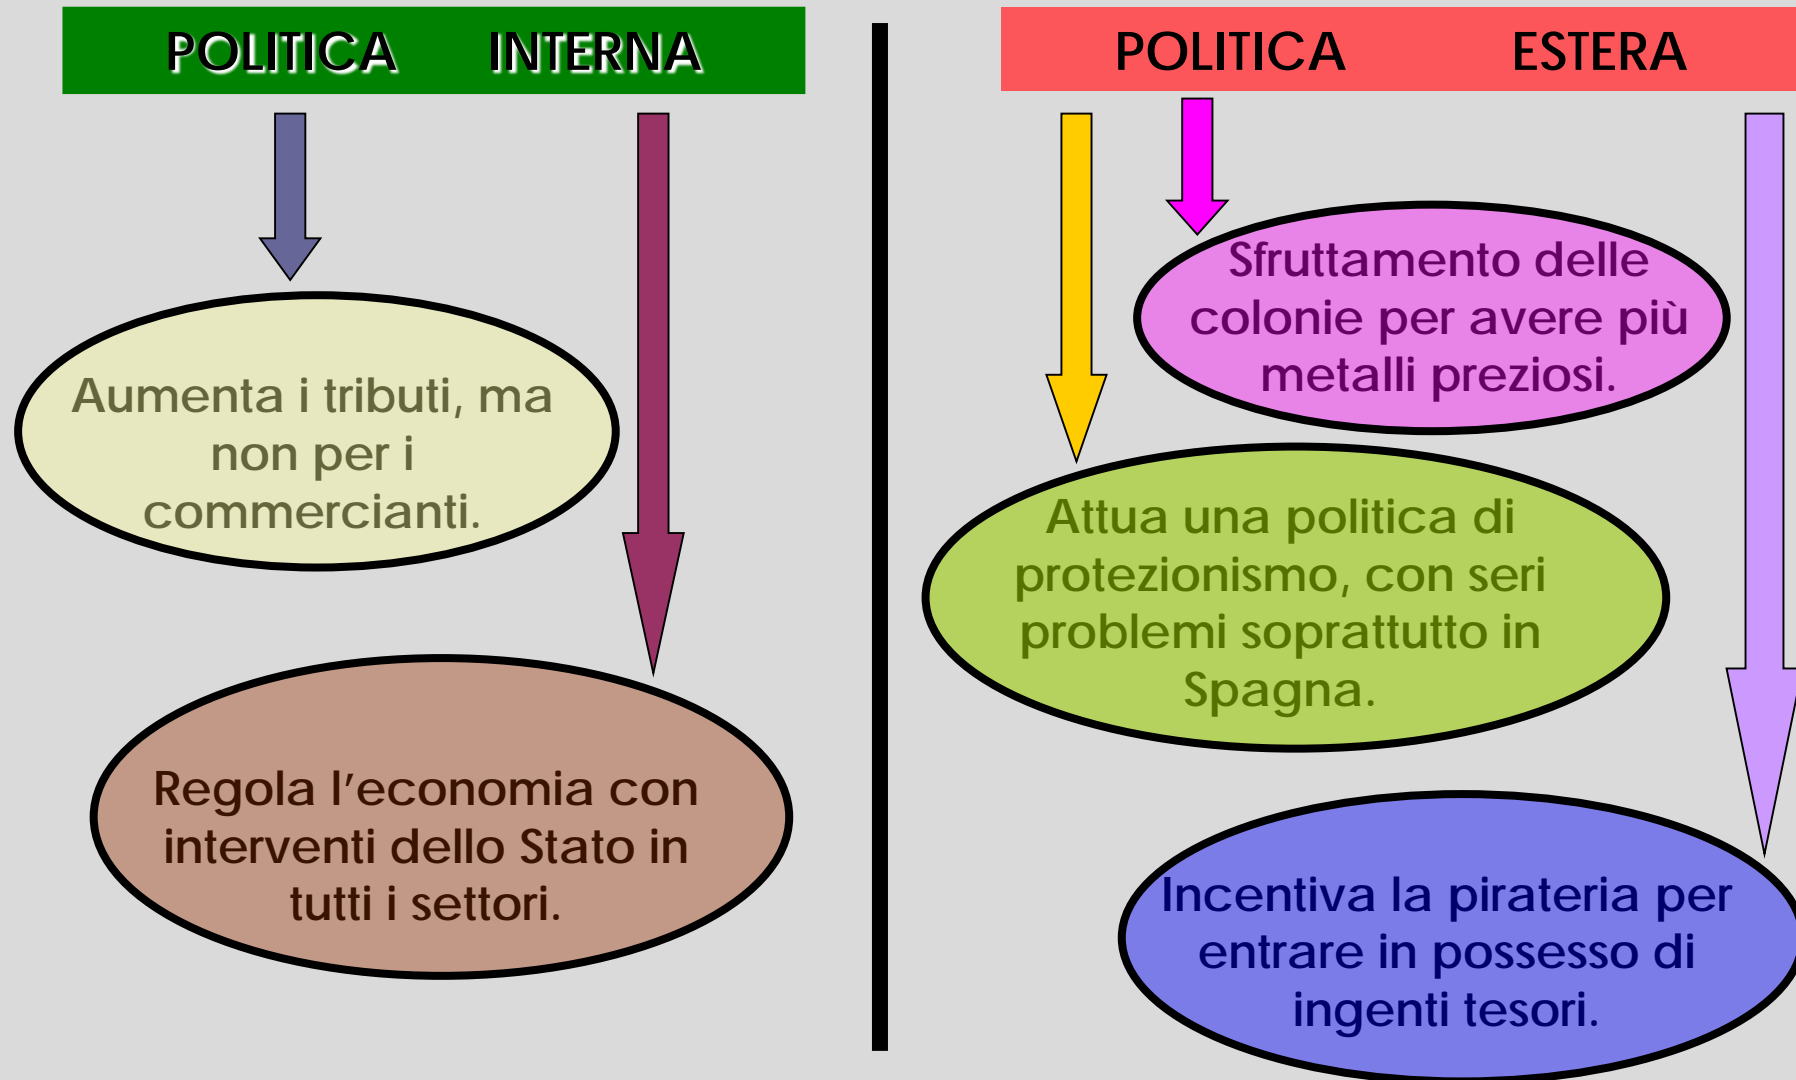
POLITICA INTERNA

Aumenta i tributi, ma non per i commercianti.

Regola l’economia con interventi dello Stato in tutti i settori.

POLITICA ESTERA

Sfruttamento delle colonie per avere più metalli preziosi.

Attua una politica di protezionismo, con seri problemi soprattutto in Spagna.

Incentiva la pirateria per entrare in possesso di ingenti tesori.